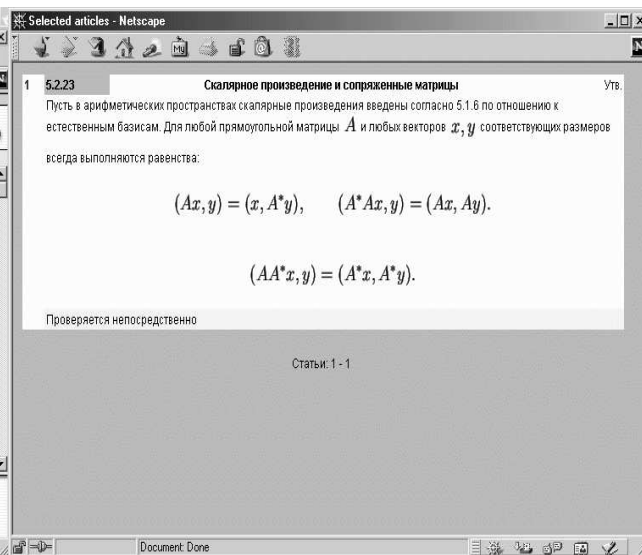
Selected articles - Netscape

1 5.2.23 Скалярное произведение и сопряженные матрицы Утв.

Пусть в арифметических пространствах скалярные произведения введены согласно 5.1.6 по отношению к естественным базисам. Для любой прямоугольной матрицы $A$ и любых векторов $x, y$ соответствующих размеров всегда выполняются равенства:

$(Ax, y) = (x, A^*y), \qquad (A^*Ax, y) = (Ax, Ay).$

$(AA^*x, y) = (A^*x, A^*y).$

Проверяется непосредственно

Статьи: 1 - 1

Document: Done